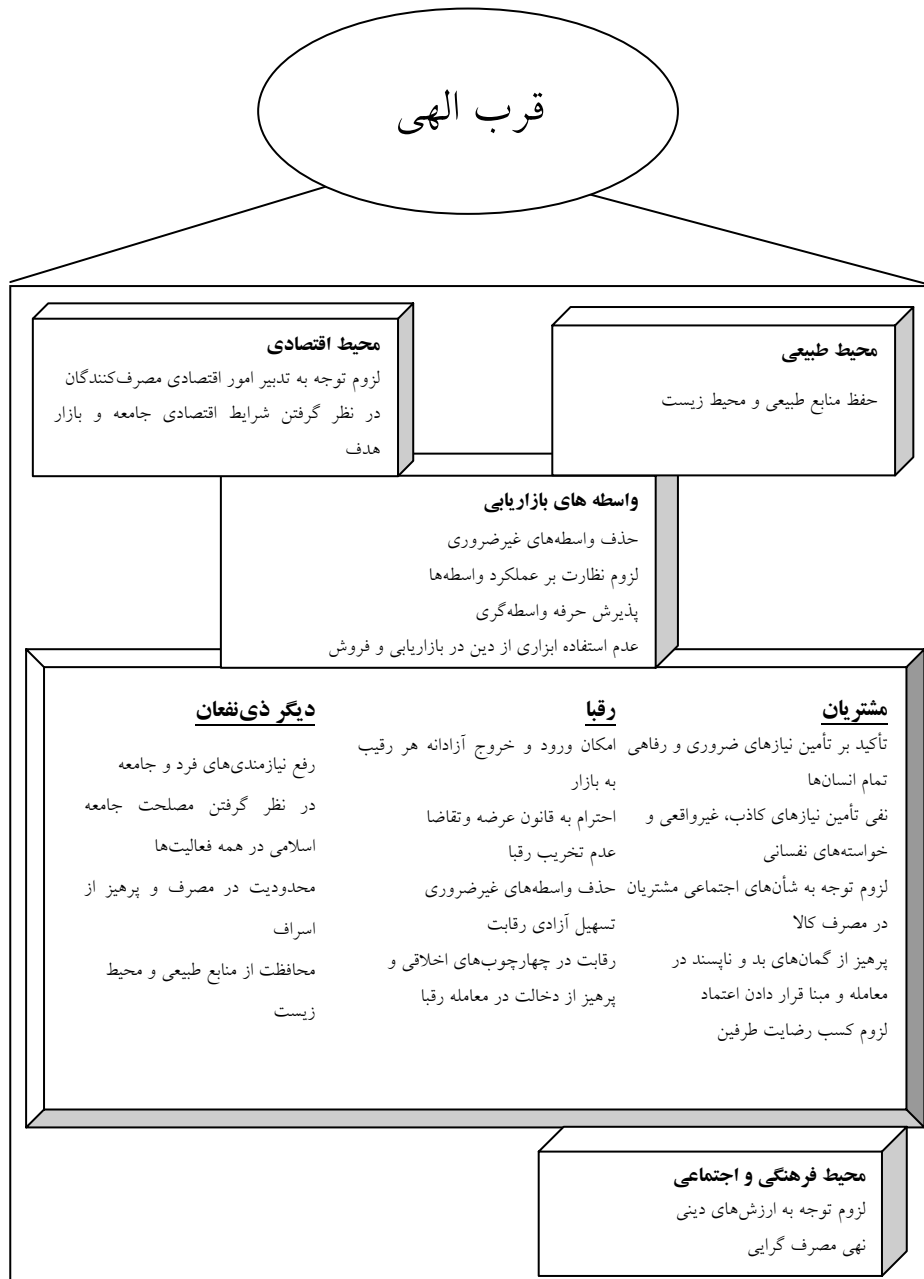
قرب الهی

محیط طبیعی
حفظ منابع طبیعی و محیط زیست

محیط اقتصادی
لزوم توجه به تدبیر امور اقتصادی مصرف‌کنندگان
در نظر گرفتن شرایط اقتصادی جامعه و بازار هدف

واسطه های بازاریابی
حذف واسطه‌های غیرضروری
لزوم نظارت بر عملکرد واسطه‌ها
پذیرش حرفه واسطه‌گری
عدم استفاده ابزاری از دین در بازاریابی و فروش

مشتریان
تأکید بر تأمین نیازهای ضروری و رفاهی تمام انسان‌ها
نفی تأمین نیازهای کاذب، غیرواقعی و خواسته‌های نفسانی
لزوم توجه به شأن‌های اجتماعی مشتریان در مصرف کالا
پرهیز از گمان‌های بد و ناپسند در معامله و مبنا قرار دادن اعتماد
لزوم کسب رضایت طرفین

رقبا
امکان ورود و خروج آزادانه هر رقیب به بازار
احترام به قانون عرضه وتقاضا
عدم تخریب رقبا
حذف واسطه‌های غیرضروری
تسهیل آزادی رقابت
رقابت در چهارچوب‌های اخلاقی و پرهیز از دخالت در معامله رقبا

دیگر ذی‌نفعان
رفع نیازمندی‌های فرد و جامعه
در نظر گرفتن مصلحت جامعه اسلامی در همه فعالیت‌ها
محدودیت در مصرف و پرهیز از اسراف
محافظت از منابع طبیعی و محیط زیست

محیط فرهنگی و اجتماعی
لزوم توجه به ارزش‌های دینی
نهی مصرف گرایی